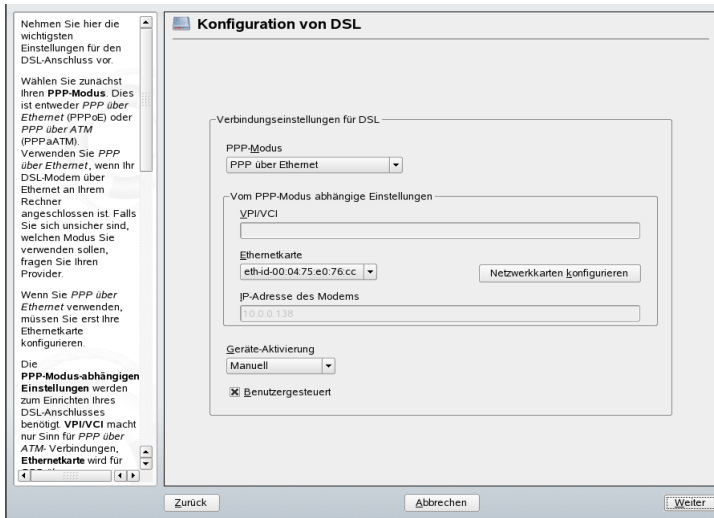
Nehmen Sie hier die wichtigsten Einstellungen für den DSL-Anschluss vor.

Wählen Sie zunächst Ihren **PPP-Modus**. Dies ist entweder *PPP über Ethernet* (PPPoE) oder *PPP über ATM* (PPPaATM). Verwenden Sie *PPP über Ethernet*, wenn Ihr DSL-Modem über Ethernet an Ihrem Rechner angeschlossen ist. Falls Sie sich unsicher sind, welchen Modus Sie verwenden sollen, fragen Sie Ihren Provider.

Wenn Sie *PPP über Ethernet* verwenden, müssen Sie erst Ihre Ethernetkarte konfigurieren.

Die **PPP-Modus-abhängigen Einstellungen** werden zum Einrichten Ihres DSL-Anschlusses benötigt. **VPI/VCI** macht nur Sinn für *PPP über ATM*-Verbindungen, **Ethernetkarte** wird für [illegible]

Konfiguration von DSL

Verbindungseinstellungen für DSL

PPP-Modus
PPP über Ethernet

Vom PPP-Modus abhängige Einstellungen
VPI/VCI

Ethernetkarte
eth-id-00:04:75:e0:76:cc
Netzwerkkarten konfigurieren

IP-Adresse des Modems
10.0.0.138

Geräte-Aktivierung
Manuell

Benutzergesteuert

Zurück
Abbrechen
Weiter